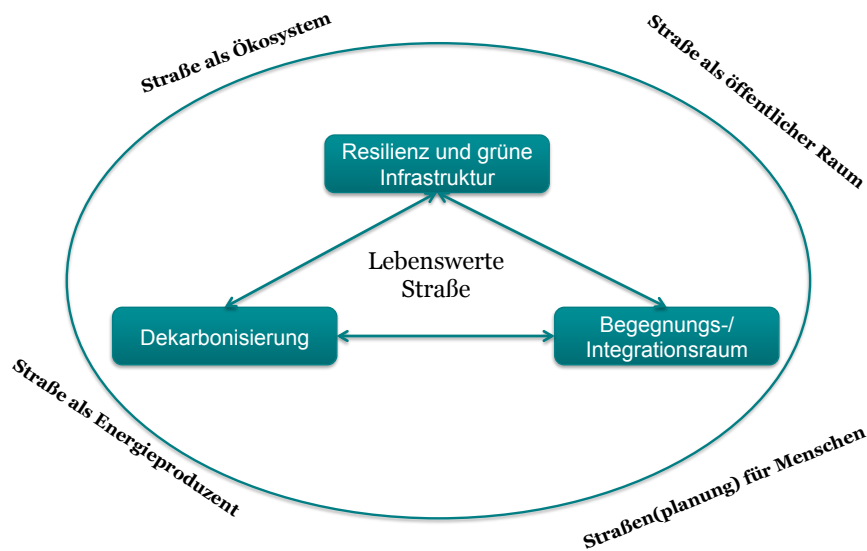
Straße als Ökosystem

Straße als öffentlicher Raum

Resilienz und grüne Infrastruktur

Lebenswerte Straße

Dekarbonisierung

Begegnungs-/ Integrationsraum

Straße als Energieproduzent

Straßen(planung) für Menschen